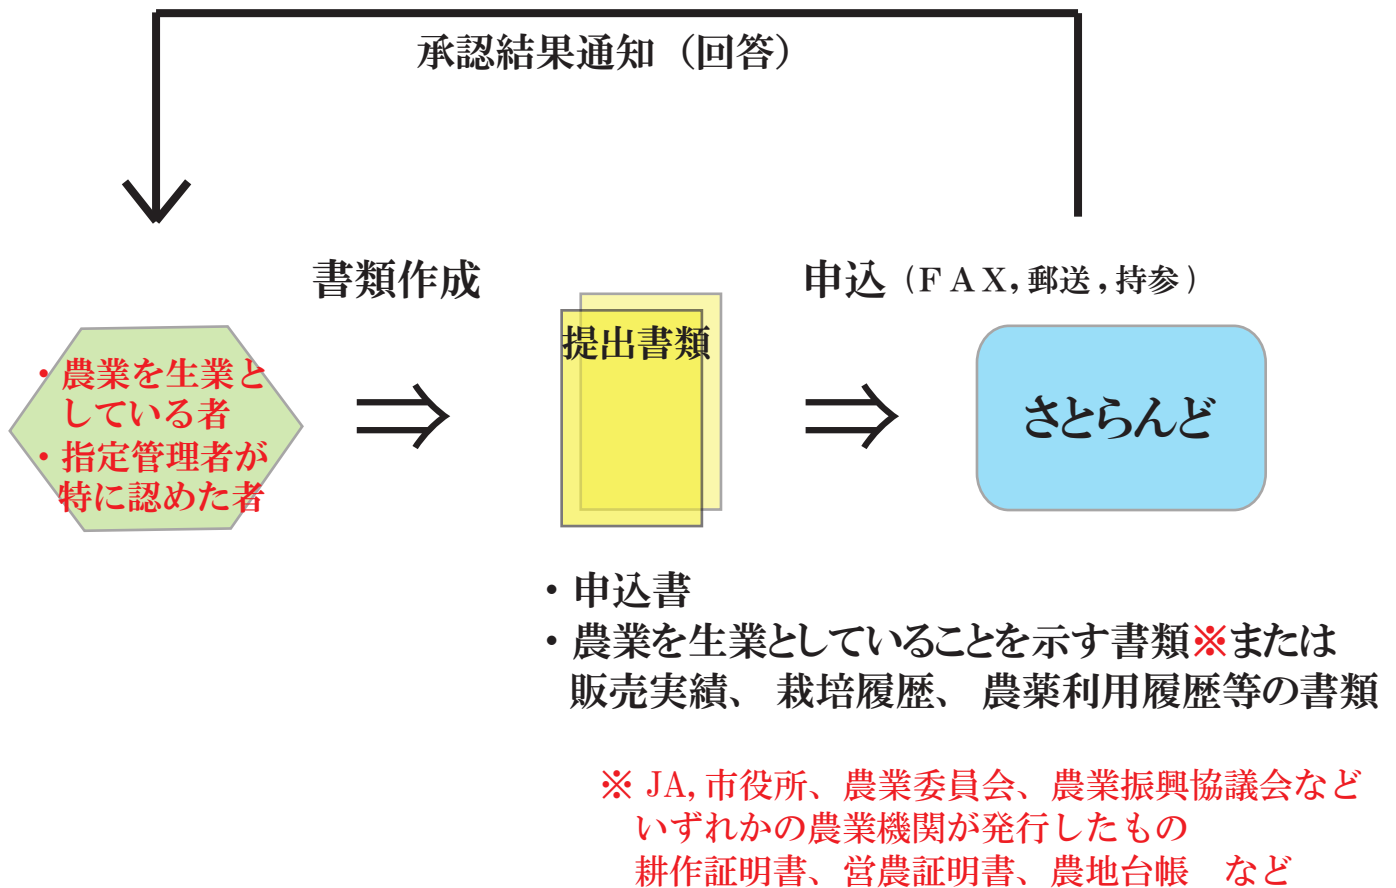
承認結果通知（回答）

・農業を生業としている者
・指定管理者が特に認めた者

書類作成

$\Rightarrow$

提出書類

$\Rightarrow$

申込（ＦＡＸ，郵送，持参）

さとらんど

・申込書
・農業を生業としていることを示す書類※または
販売実績、 栽培履歴、 農薬利用履歴等の書類

※ JA, 市役所、農業委員会、農業振興協議会など
いずれかの農業機関が発行したもの
耕作証明書、営農証明書、農地台帳　など